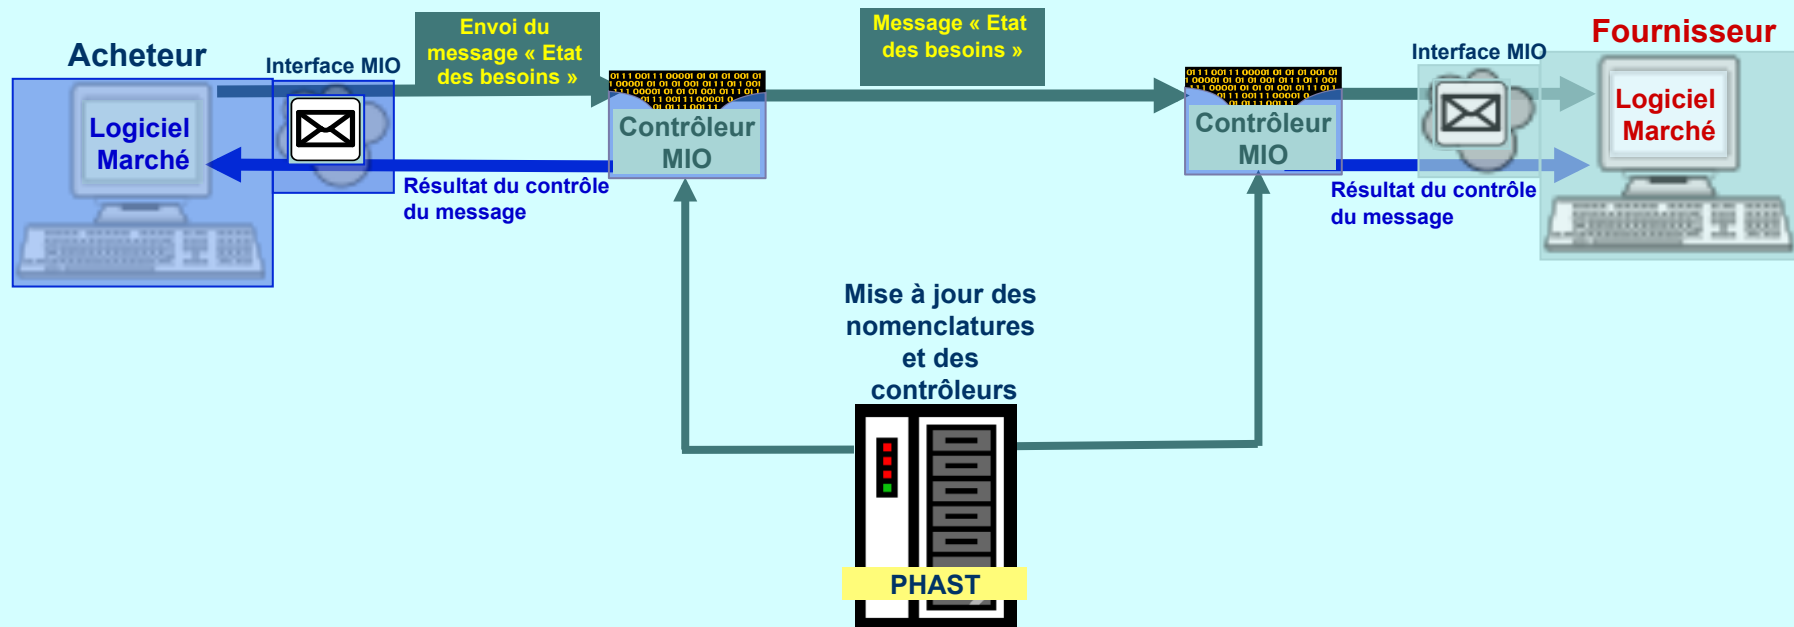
Acheteur

Interface MIO

Logiciel Marché

Envoi du message « Etat des besoins »

Contrôleur MIO

Résultat du contrôle du message

Message « Etat des besoins »

Contrôleur MIO

Interface MIO

Fournisseur

Logiciel Marché

Résultat du contrôle du message

Mise à jour des nomenclatures et des contrôleurs

PHAST